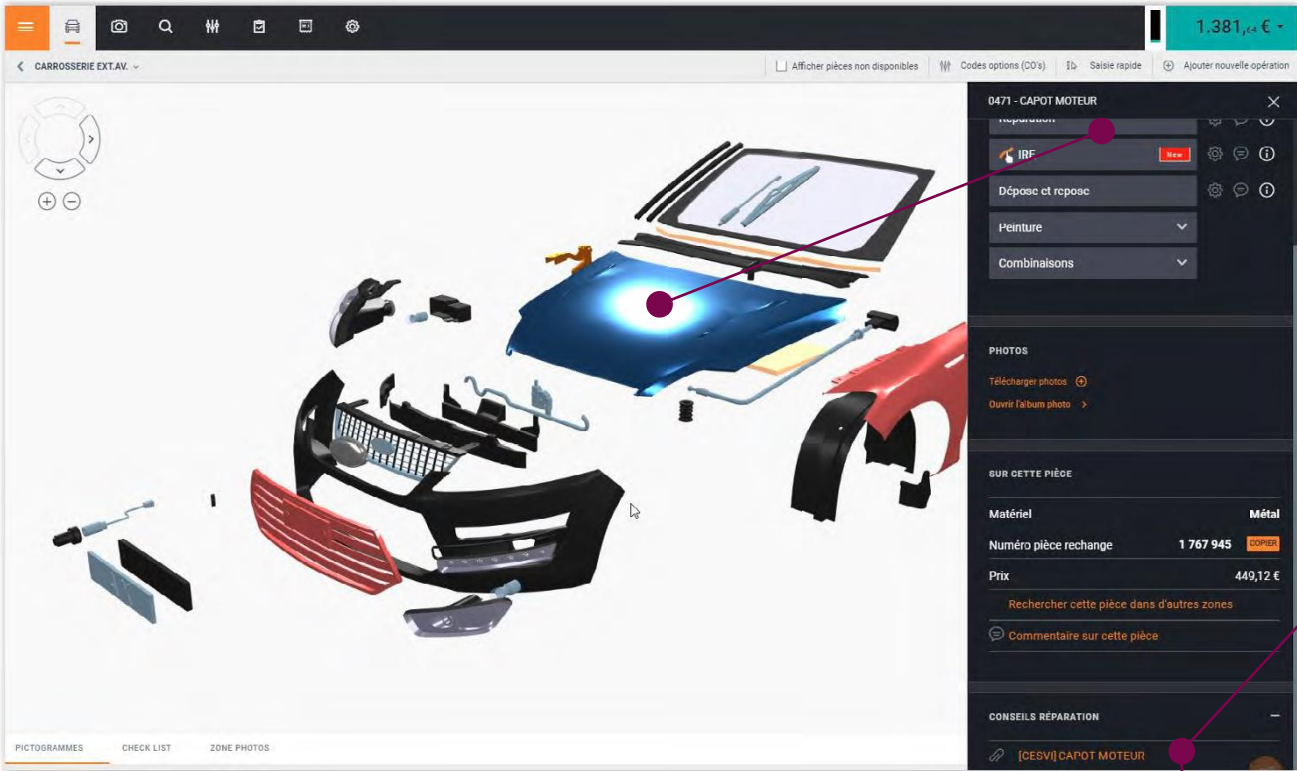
1.381,$_{64}$ €

CARROSSERIE EXT.AV.

Afficher pièces non disponibles

Codes options (CO's)

Saisie rapide

Ajouter nouvelle opération

0471 - CAPOT MOTEUR

Réparation

IRF

New

Dépose et repose

Peinture

Combinaisons

PHOTOS

Télécharger photos

Ouvrir l'album photo

SUR CETTE PIÈCE

Matériel

Métal

Numéro pièce rechange

1 767 945

COPIER

Prix

449,12 €

Rechercher cette pièce dans d'autres zones

Commentaire sur cette pièce

CONSEILS RÉPARATION

[CESVI] CAPOT MOTEUR

PICTOGRAMMES

CHECK LIST

ZONE PHOTOS